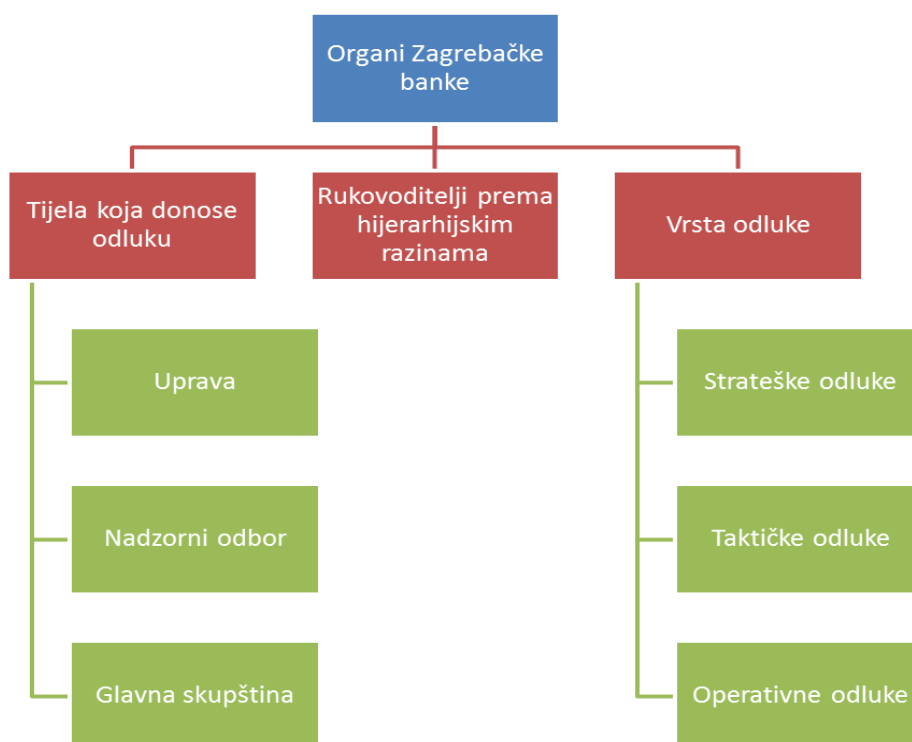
Organi Zagrebačke banke

Tijela koja donose odluku

Rukovoditelji prema hijerarhijskim razinama

Vrsta odluke

Uprava

Nadzorni odbor

Glavna skupština

Strateške odluke

Taktičke odluke

Operativne odluke